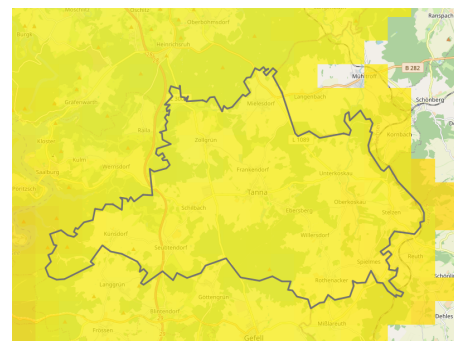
Oberkoskau
Chursdorf
Dittersdorf
Oberböhmsdorf
Burgk
Ranspach
Mühltroff
B282
Langenbuch
Schönberg
Grafenwarth
Mielesdorf
Zollgrün
Kornbach
Kloster
Kulm
Frankendorf
Tanna
Unterkoskau
Saalburg
Seubtendorf
Schilbach
Ebersberg
Oberkoskau
Stelzen
Künsdorf
Willersdorf
Spörnitz
Reuth
Rothenacker
Schönlind
Göttengrün
Gefell
Mittelhuth
Dehles
Frössen
Blintendorf